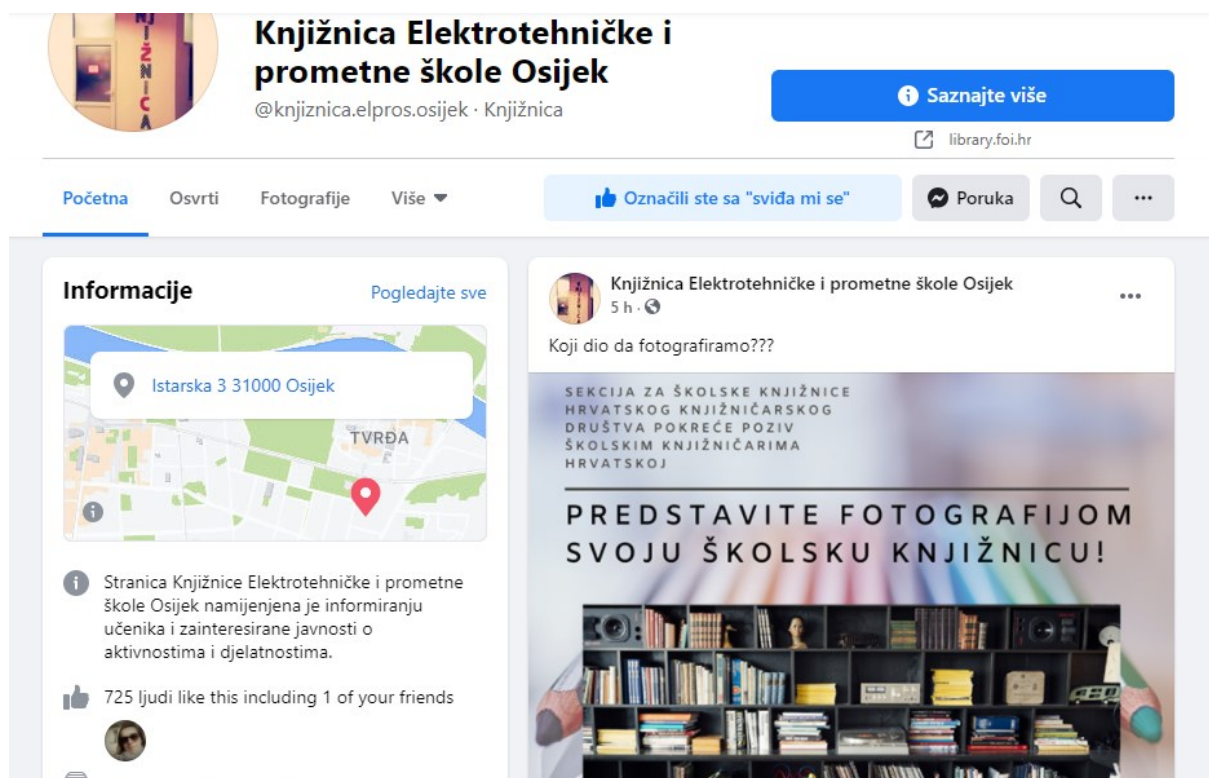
Knjižnica Elektrotehničke i prometne škole Osijek

@knjiznica.elpros.osijek · Knjižnica

Saznajte više

library.foi.hr

Početna Osvrti Fotografije Više

Označili ste sa "sviđa mi se"

Poruka

Informacije

Pogledajte sve

Istarska 3 31000 Osijek

TVRĐA

Stranica Knjižnice Elektrotehničke i prometne škole Osijek namijenjena je informiranju učenika i zainteresirane javnosti o aktivnostima i djelatnostima.

725 ljudi like this including 1 of your friends

Knjižnica Elektrotehničke i prometne škole Osijek

5 h ·

Koji dio da fotografiramo???

SEKCIJA ZA ŠKOLSKE KNJIŽNICE HRVATSKOG KNJIŽNIČARSKOG DRUŠTVA POKREĆE POZIV ŠKOLSKIM KNJIŽNIČARIMA HRVATSKOJ

PREDSTAVITE FOTOGRAFIJOM SVOJU ŠKOLSKU KNJIŽNICU!